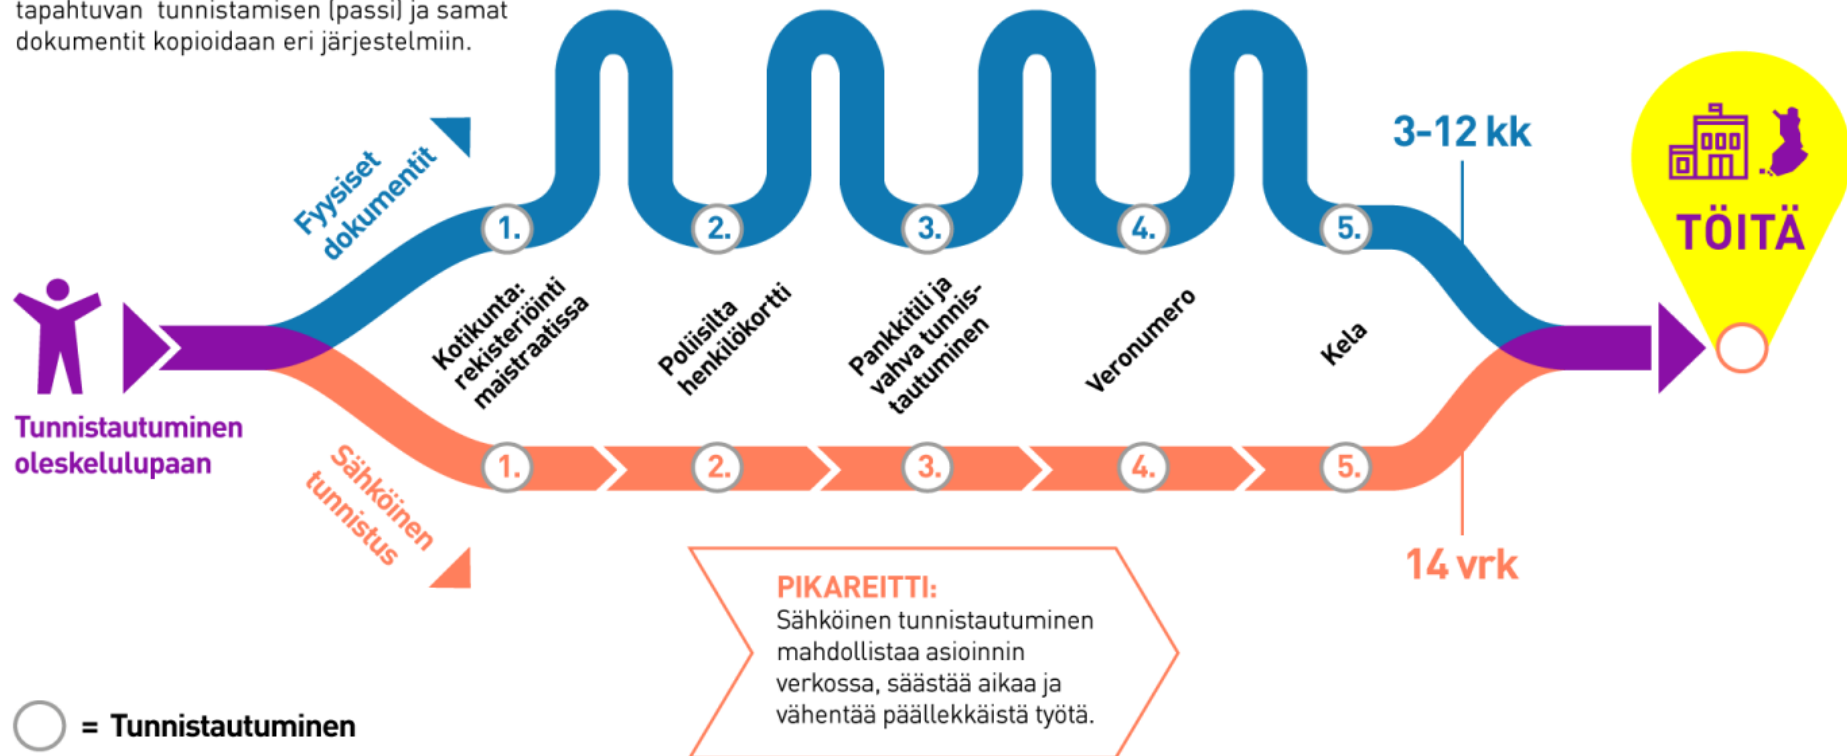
tapahtuvan tunnistamisen (passi) ja samat dokumentit kopioidaan eri järjestelmiin.

Fyysiset dokumentit

1.
2.
3.
4.
5.

3-12 kk

TÖITÄ

Tunnistautuminen oleskelulupaan

Kotikunta: rekisteröinti maistraatissa

Poliisilta henkilökortti

Pankkitili ja vahva tunnistautuminen

Veronumero

Kela

Sähköinen tunnistus

1.
2.
3.
4.
5.

14 vrk

PIKAREITTI:
Sähköinen tunnistautuminen mahdollistaa asioinnin verkossa, säästää aikaa ja vähentää päällekkäistä työtä.

= Tunnistautuminen